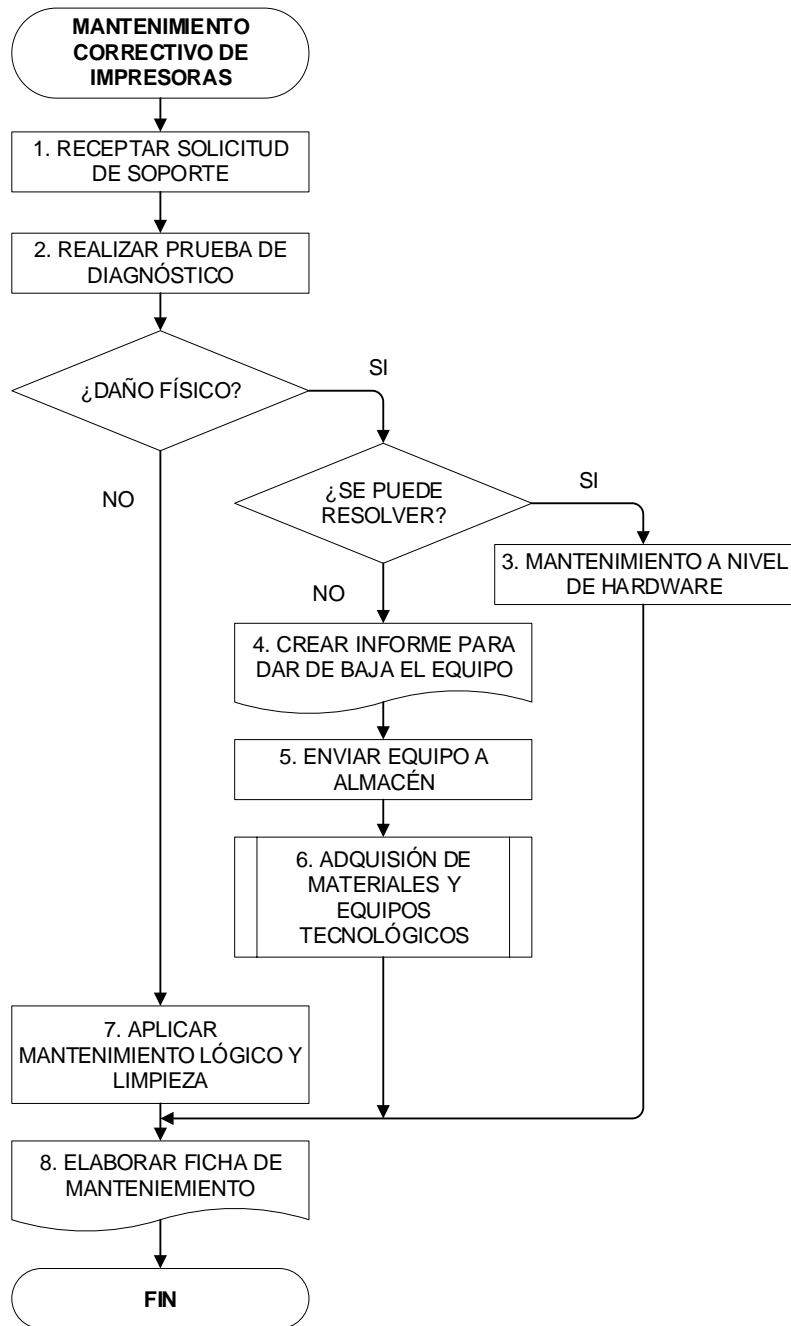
MANTENIMIENTO CORRECTIVO DE IMPRESORAS

1. RECEPTAR SOLICITUD DE SOPORTE

2. REALIZAR PRUEBA DE DIAGNÓSTICO

¿DAÑO FÍSICO?

SI

NO

¿SE PUEDE RESOLVER?

SI

3. MANTENIMIENTO A NIVEL DE HARDWARE

NO

4. CREAR INFORME PARA DAR DE BAJA EL EQUIPO

5. ENVIAR EQUIPO A ALMACÉN

6. ADQUISIÓN DE MATERIALES Y EQUIPOS TECNOLÓGICOS

7. APLICAR MANTENIMIENTO LÓGICO Y LIMPIEZA

8. ELABORAR FICHA DE MANTENIEMIENTO

FIN